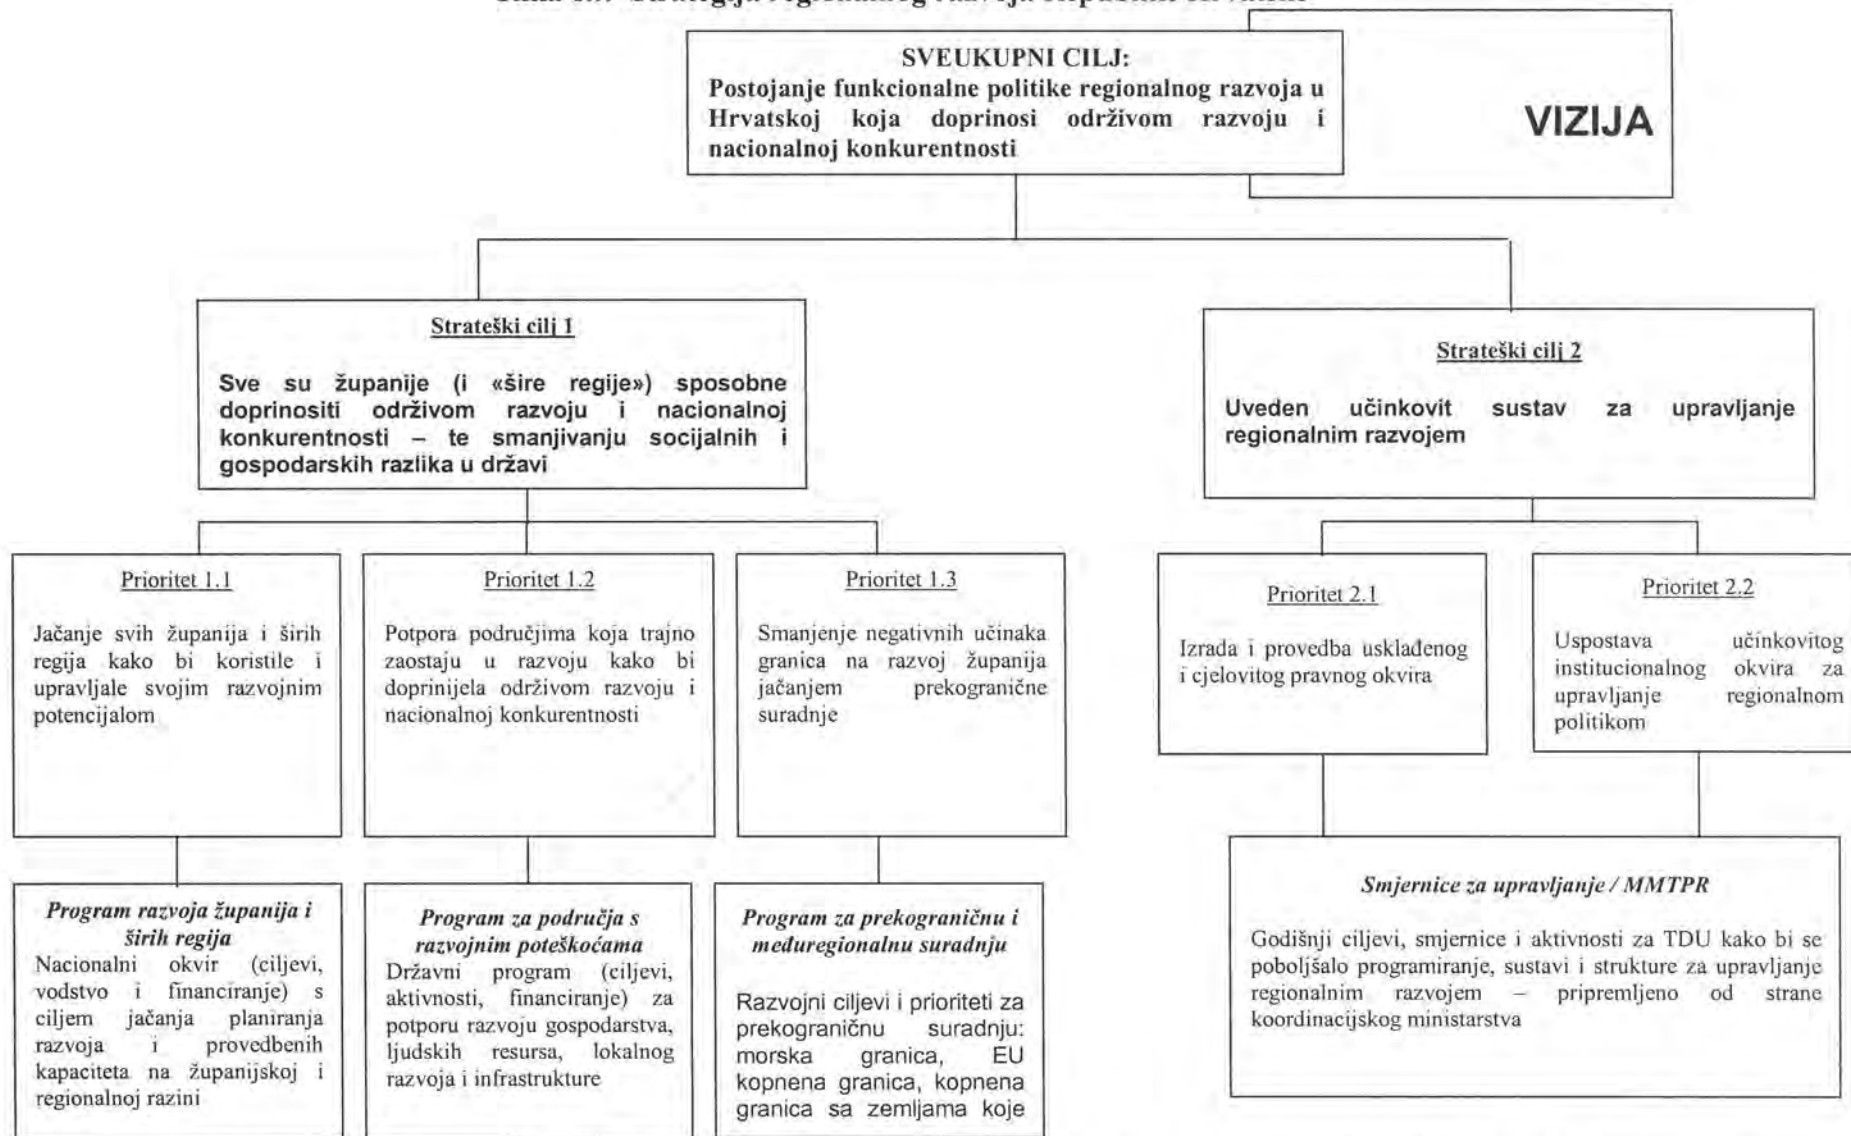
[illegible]

SVEUKUPNI CILJ:
Postojanje funkcionalne politike regionalnog razvoja u Hrvatskoj koja doprinosi održivom razvoju i nacionalnoj konkurentnosti

VIZIJA

Strateški cilj 1

Sve su županije (i «šire regije») sposobne doprinositi održivom razvoju i nacionalnoj konkurentnosti – te smanjivanju socijalnih i gospodarskih razlika u državi

Strateški cilj 2

Uveden učinkovit sustav za upravljanje regionalnim razvojem

Prioritet 1.1

Jačanje svih županija i širih regija kako bi koristile i upravljale svojim razvojnim potencijalom

Prioritet 1.2

Potpora područjima koja trajno zaostaju u razvoju kako bi doprinijela održivom razvoju i nacionalnoj konkurentnosti

Prioritet 1.3

Smanjenje negativnih učinaka granica na razvoj županija jačanjem prekogranične suradnje

Prioritet 2.1

Izrada i provedba usklađenog i cjelovitog pravnog okvira

Prioritet 2.2

Uspostava učinkovitog institucionalnog okvira za upravljanje regionalnom politikom

*Program razvoja županija i širih regija*
Nacionalni okvir (ciljevi, vodstvo i financiranje) s ciljem jačanja planiranja razvoja i provedbenih kapaciteta na županijskoj i regionalnoj razini

*Program za područja s razvojnim poteškoćama*
Državni program (ciljevi, aktivnosti, financiranje) za potporu razvoju gospodarstva, ljudskih resursa, lokalnog razvoja i infrastrukture

*Program za prekograničnu i međuregionalnu suradnju*

Razvojni ciljevi i prioriteti za prekograničnu suradnju: morska granica, EU kopnena granica, kopnena granica sa zemljama koje

*Smjernice za upravljanje / MMTPR*

Godišnji ciljevi, smjernice i aktivnosti za TDU kako bi se poboljšalo programiranje, sustavi i strukture za upravljanje regionalnim razvojem – pripremljeno od strane koordinacijskog ministarstva